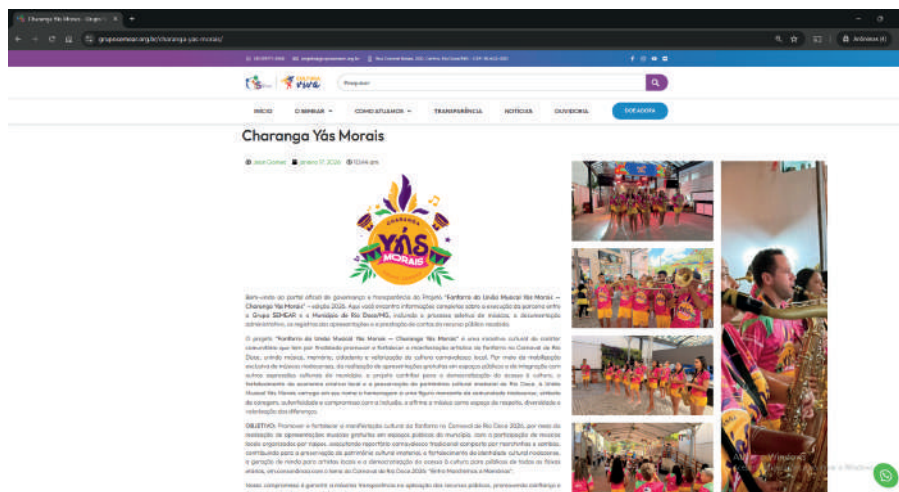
Charanga Yás Morais - Grupo

gruposemear.org.br/charanga-yas-morais/

Anônima

Pesquisar

INÍCIO
O SEMEAR
COMO ATUAMOS
TRANSPARÊNCIA
NOTÍCIAS
OUVIDORIA
DOAÇÕES

Charanga Yás Morais

Jose Gomes
Janeiro 17, 2026

CHARANGA
YÁS
MORAIS

Bem-vindo ao portal oficial de governança e transparência do Projeto "Fanfarra da União Musical Yás Morais – Charanga Yás Morais" – edição 2026. Aqui você encontra informações completas sobre a execução da parceria entre o Grupo SEMEAR e o Município de Rio Doce/MG, incluindo o processo seletivo de músicos, a documentação administrativa, os registros das apresentações e a prestação de contas do recurso público recebido.

O projeto "Fanfarra da União Musical Yás Morais – Charanga Yás Morais" é uma iniciativa cultural de caráter comunitário que tem por finalidade promover e fortalecer a manifestação artística da fanfarra no Carnaval de Rio Doce, unindo música, memória, cidadania e valorização da cultura carnavalesca local. Por meio da mobilização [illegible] de músicos rio-docenses, da realização de apresentações gratuitas em espaços públicos e da integração com outras expressões culturais do município, o projeto contribui para a democratização do acesso à cultura, o fortalecimento do convívio social e a preservação do patrimônio cultural imaterial de Rio Doce. A União Musical Yás Morais carrega em seu nome a homenagem a uma figura marcante da comunidade rio-docense, símbolo de coragem, autenticidade e compromisso com a inclusão, e afirma a música como espaço de respeito, diversidade e valorização das diferenças.

OBJETIVO: Promover e fortalecer a manifestação cultural da fanfarra no Carnaval de Rio Doce 2026, por meio da realização de apresentações musicais gratuitas em espaços públicos do município, com a participação de músicos locais organizados por naipes, executando repertório carnavalesco tradicional composto por marchinhas e sambas, contribuindo para a preservação do patrimônio cultural imaterial, o fortalecimento da identidade cultural rio-docense, a geração de renda para artistas locais e a democratização do acesso à cultura para públicos de todas as faixas etárias, em consonância com o tema do Carnaval de Rio Doce 2026 "Entre Marchinhas e Memórias".

Nosso compromisso é garantir a máxima transparência na aplicação dos recursos públicos, promovendo confiança e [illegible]

Ativar o Windows